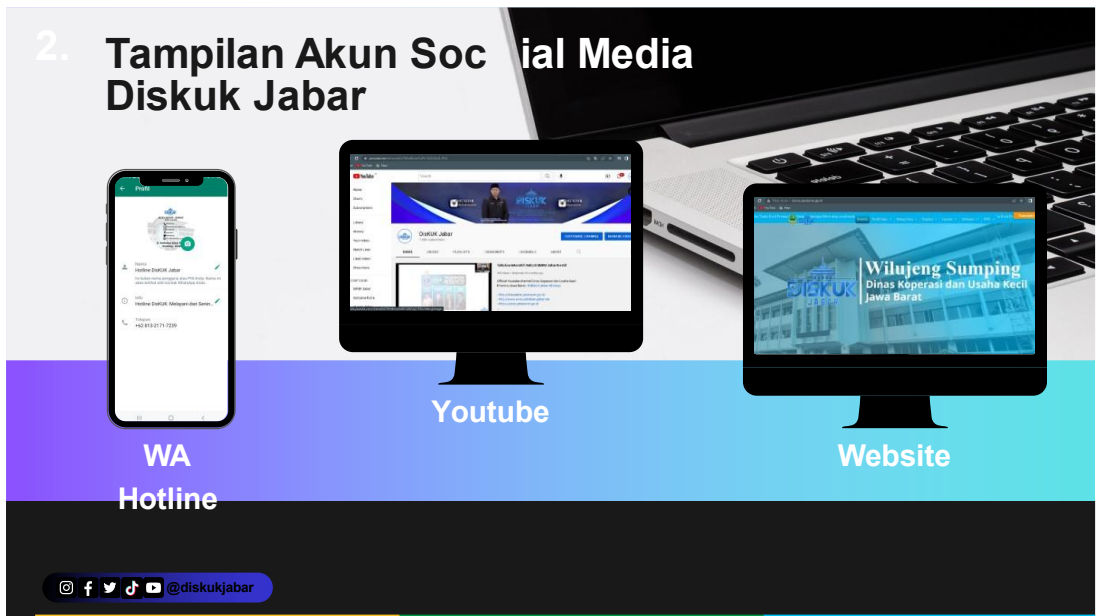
2. Tampilan Akun Soc ial Media Diskuk Jabar

Profil

Nama
Hotline DisKUK Jabar

Info
Hotline DisKUK Melayani dari Senin...

Telepon
+62 813-2171-7220

DisKUK Jabar

DISKUK

Wilujeng Sumping
Dinas Koperasi dan Usaha Kecil
Jawa Barat

WA
Hotline

Youtube

Website

@diskukjabar